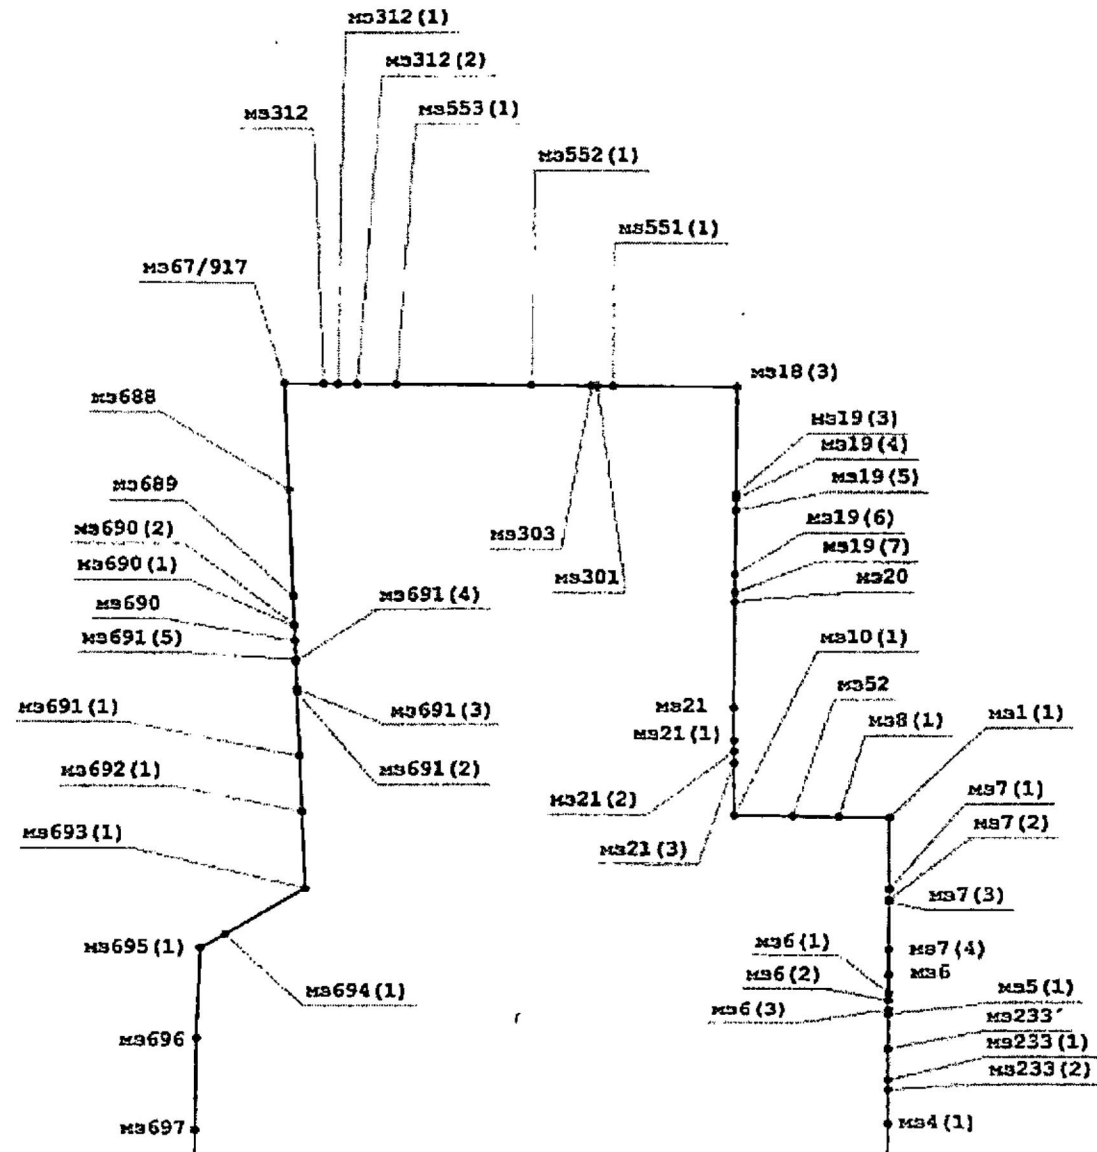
мз312 (1)
мз312 (2)
мз312
мз553 (1)
мз552 (1)
мз551 (1)
мз67/917
мз18 (3)
мз688
мз19 (3)
мз19 (4)
мз19 (5)
мз689
мз303
мз690 (2)
мз19 (6)
мз690 (1)
мз301
мз19 (7)
мз20
мз690
мз691 (4)
мз691 (5)
мз10 (1)
мз52
мз21
мз691 (1)
мз691 (3)
мз8 (1)
мз1 (1)
мз21 (1)
мз692 (1)
мз691 (2)
мз21 (2)
мз7 (1)
мз693 (1)
мз7 (2)
мз21 (3)
мз7 (3)
мз695 (1)
мз6 (1)
мз7 (4)
мз6
мз6 (2)
мз694 (1)
мз5 (1)
мз6 (3)
мз233'
мз696
мз233 (1)
мз233 (2)
мз697
мз4 (1)